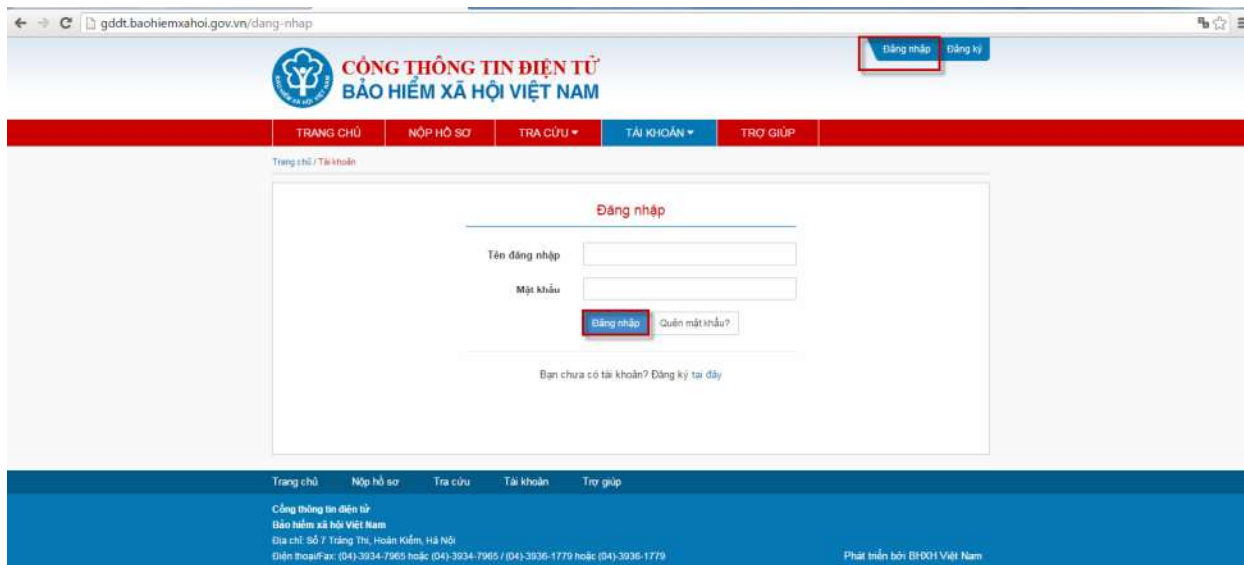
gddt.baohiemxahoi.gov.vn/dang-nhap

Đăng nhập Đăng ký

CỔNG THÔNG TIN ĐIỆN TỬ
BẢO HIỂM XÃ HỘI VIỆT NAM

TRANG CHỦ NỘP HỒ SƠ TRA CỨU TÀI KHOẢN TRỢ GIÚP

Trang chủ / Tài khoản

Đăng nhập

Tên đăng nhập

Mật khẩu

Đăng nhập Quên mật khẩu?

Bạn chưa có tài khoản? Đăng ký tại đây

Trang chủ Nộp hồ sơ Tra cứu Tài khoản Trợ giúp

Cổng thông tin điện tử
Bảo hiểm xã hội Việt Nam
Địa chỉ: Số 7 Tràng Thi, Hoàn Kiếm, Hà Nội
Điện thoại/Fax: (04)-3934-7965 hoặc (04)-3934-7965 / (04)-3936-1779 hoặc (04)-3936-1779

Phát triển bởi BHXH Việt Nam